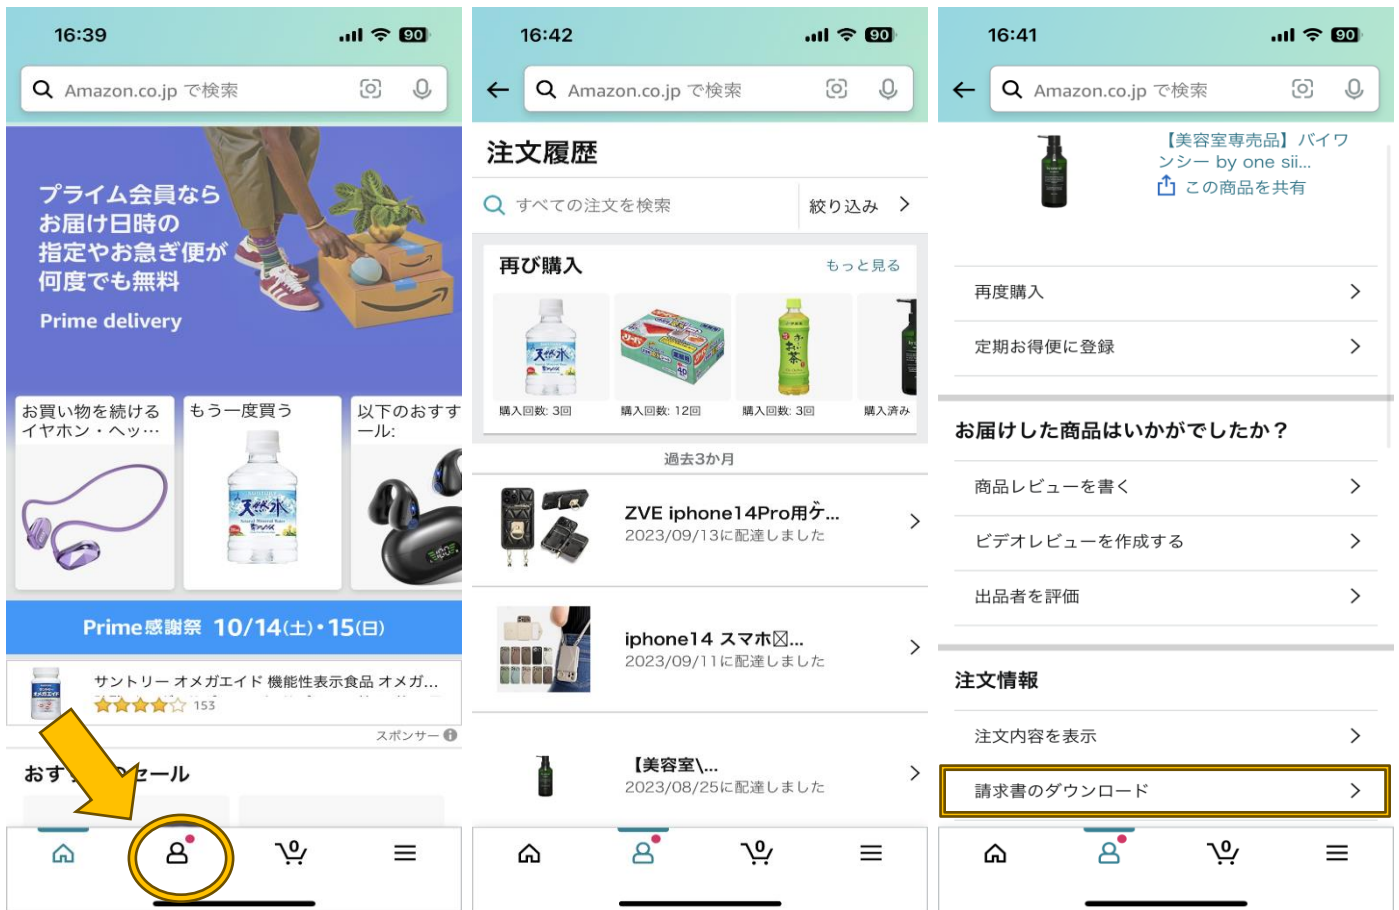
16:39

90

Amazon.co.jp で検索

プライム会員なら
お届け日時の
指定やお急ぎ便が
何度でも無料

Prime delivery

お買い物を続ける
イヤホン・ヘッ…

もう一度買う

以下のおすす
ール:

Prime感謝祭 10/14(土)・15(日)

サントリー オメガエイド 機能性表示食品 オメガ…

153

スポンサー

おす セール

0

16:42

90

Amazon.co.jp で検索

注文履歴

すべての注文を検索

絞り込み

再び購入

もっと見る

購入回数: 3回

購入回数: 12回

購入回数: 3回

購入済み

過去3か月

ZVE iphone14Pro用ケ…
2023/09/13に配達しました

iphone14 スマホ☒…
2023/09/11に配達しました

【美容室\…
2023/08/25に配達しました

0

16:41

90

Amazon.co.jp で検索

【美容室専売品】バイワンシー by one sii…

この商品を共有

再度購入

定期お得便に登録

お届けした商品はいかがでしたか？

商品レビューを書く

ビデオレビューを作成する

出品者を評価

注文情報

注文内容を表示

請求書のダウンロード

0